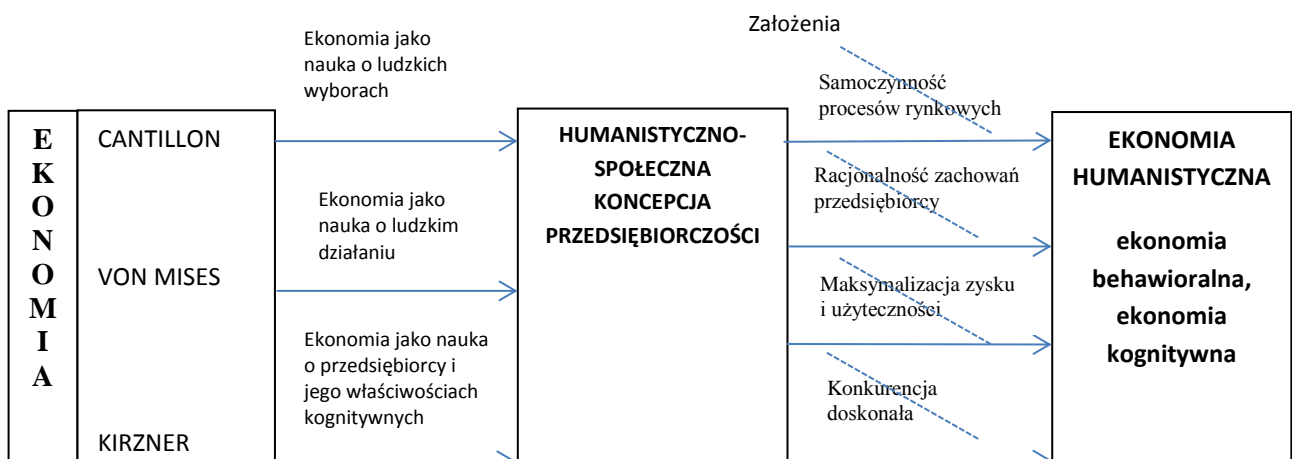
E
K
O
N
O
M
I
A

CANTILLON

VON MISES

KIRZNER

Ekonomia jako nauka o ludzkich wyborach

Ekonomia jako nauka o ludzkim działaniu

Ekonomia jako nauka o przedsiębiorcy i jego właściwościach kognitywnych

HUMANISTYCZNO-SPOŁECZNA KONCEPCJA PRZEDSIĘBIORCZOŚCI

Założenia

Samoczynność procesów rynkowych

Racjonalność zachowań przedsiębiorcy

Maksymalizacja zysku i użyteczności

Konkurencja doskonała

EKONOMIA HUMANISTYCZNA

ekonomia behawioralna, ekonomia kognitywna